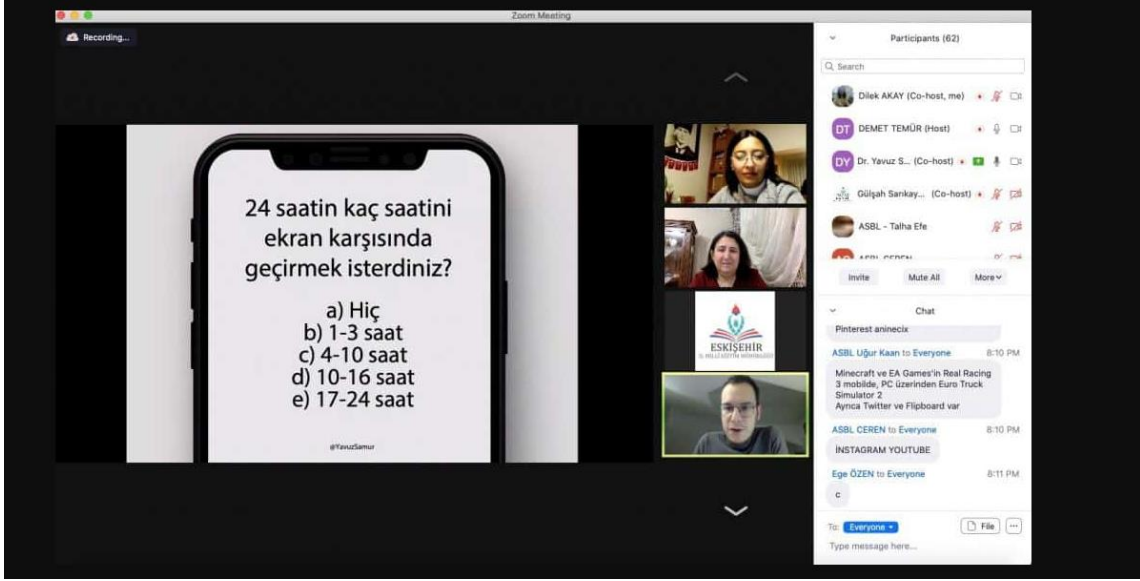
Zoom Meeting

Recording...

24 saatin kaç saatini ekran karşısında geçirmek isterdiniz?

a) Hiç
b) 1-3 saat
c) 4-10 saat
d) 10-16 saat
e) 17-24 saat

@YavuzSamur

ESKİŞEHİR
İL MİLLİ EĞİTİM MÜDÜRLÜĞÜ

Participants (62)

Search

Dilek AKAY (Co-host, me)

DT DEMET TEMÜR (Host)

DY Dr. Yavuz S... (Co-host)

Gülşah Sarıkay... (Co-host)

ASBL - Talha Efe

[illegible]

Invite Mute All More

Chat

Pinterest aninecix

ASBL Uğur Kaan to Everyone 8:10 PM

Minecraft ve EA Games'in Real Racing 3 mobile, PC üzerinden Euro Truck Simulator 2
Ayrıca Twitter ve Flipboard var

ASBL CEREN to Everyone 8:10 PM

İNSTAGRAM YOUTUBE

Ege ÖZEN to Everyone 8:11 PM

c

To: Everyone File

Type message here...